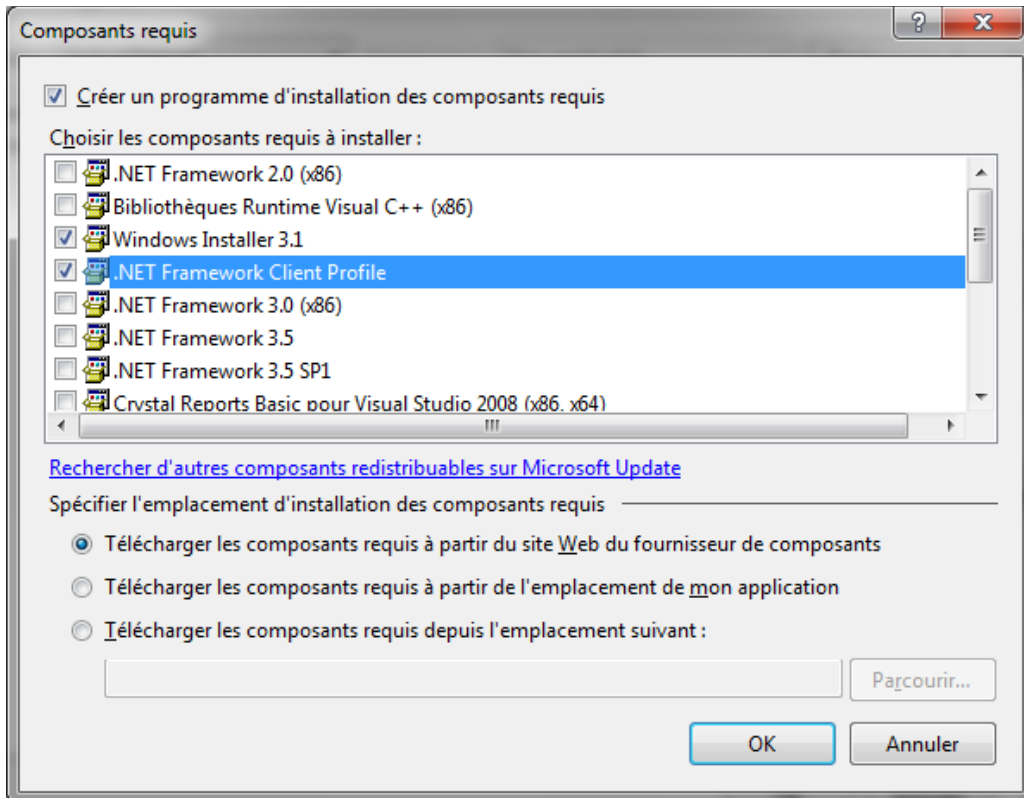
Composants requis

?

X

Créer un programme d'installation des composants requis

Choisir les composants requis à installer :

.NET Framework 2.0 (x86)

Bibliothèques Runtime Visual C++ (x86)

Windows Installer 3.1

.NET Framework Client Profile

.NET Framework 3.0 (x86)

.NET Framework 3.5

.NET Framework 3.5 SP1

Crystal Reports Basic pour Visual Studio 2008 (x86, x64)

Rechercher d'autres composants redistribuables sur Microsoft Update

Spécifier l'emplacement d'installation des composants requis

Télécharger les composants requis à partir du site Web du fournisseur de composants

Télécharger les composants requis à partir de l'emplacement de mon application

Télécharger les composants requis depuis l'emplacement suivant :

Parcourir...

OK

Annuler